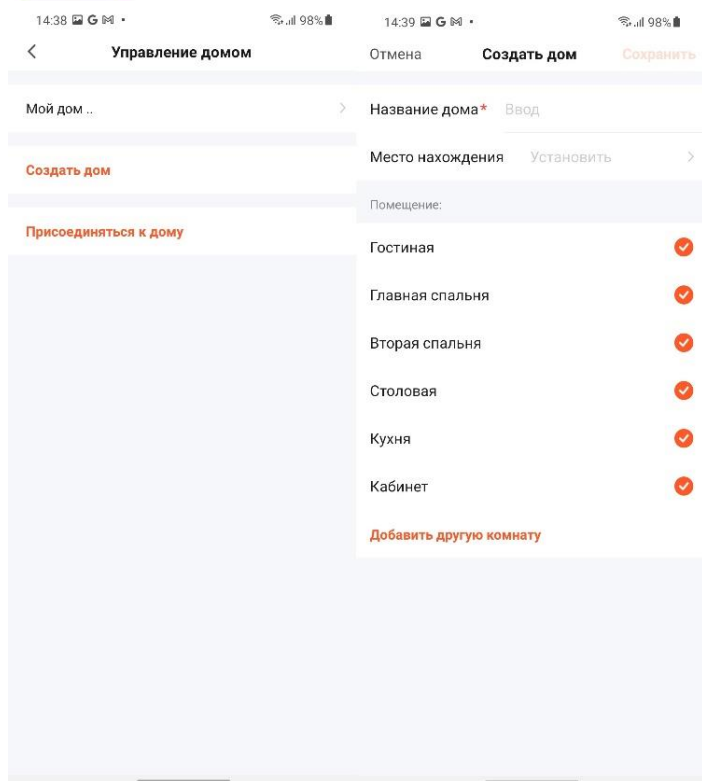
14:38 G M •
98%

Управление домом

Мой дом ..

Создать дом

Присоединяться к дому

14:39 G M •
98%

Отмена
Создать дом
Сохранить

Название дома* Ввод

Место нахождения Установить

Помещение:

Гостиная

Главная спальня

Вторая спальня

Столовая

Кухня

Кабинет

Добавить другую комнату